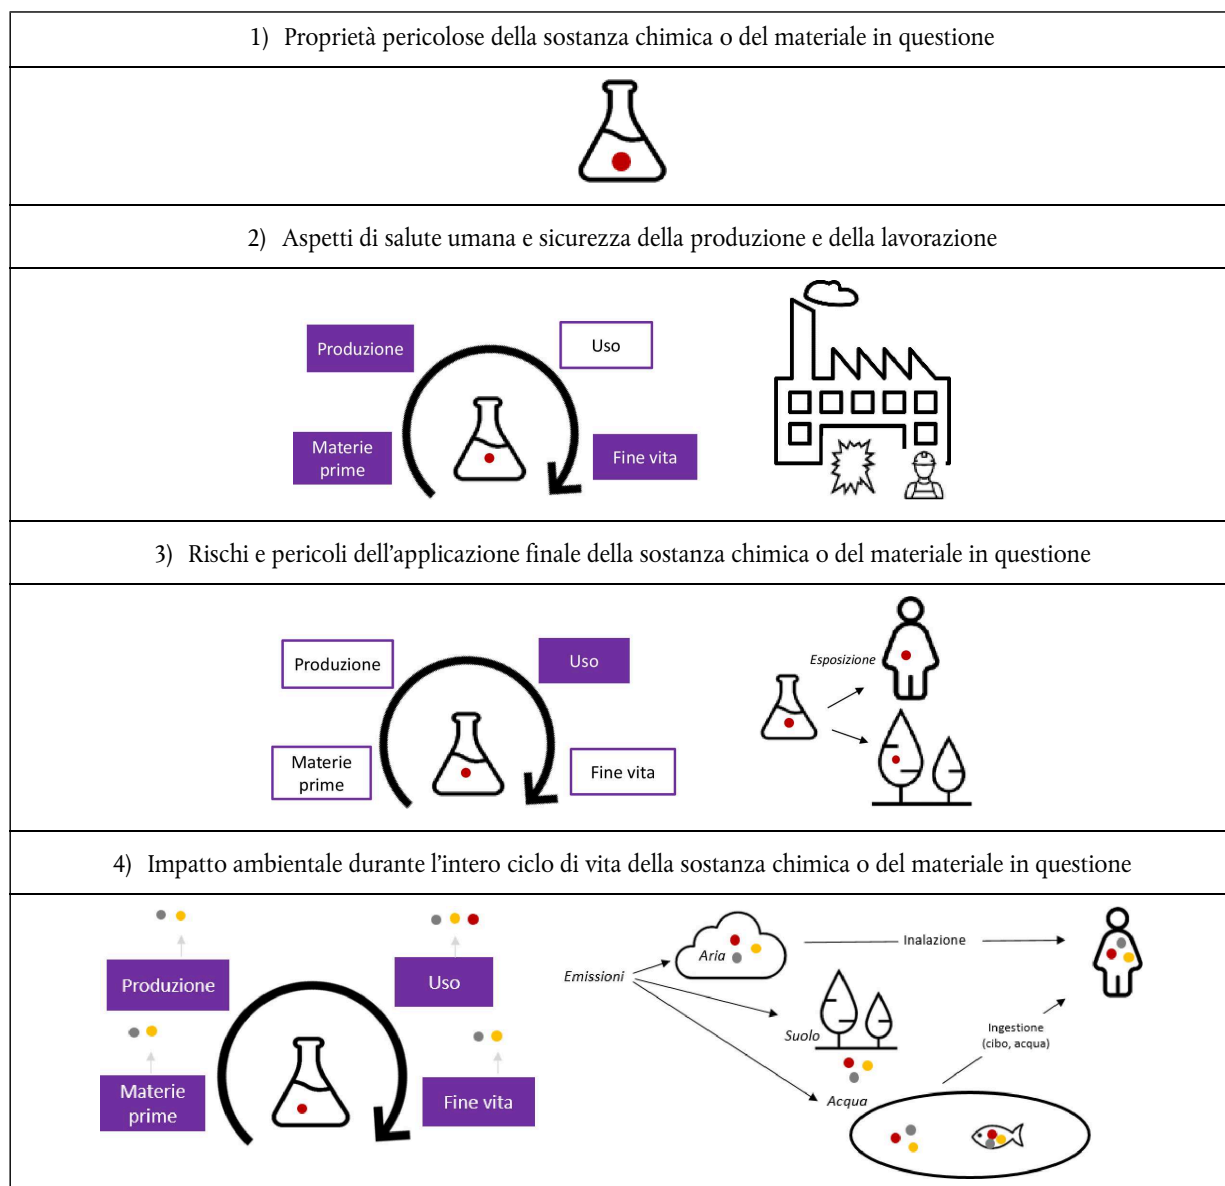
1) Proprietà pericolose della sostanza chimica o del materiale in questione

2) Aspetti di salute umana e sicurezza della produzione e della lavorazione

Produzione
Uso
Materie prime
Fine vita

3) Rischi e pericoli dell'applicazione finale della sostanza chimica o del materiale in questione

Produzione
Uso
Materie prime
Fine vita
Esposizione

4) Impatto ambientale durante l'intero ciclo di vita della sostanza chimica o del materiale in questione

Produzione
Uso
Materie prime
Fine vita
Emissioni
Aria
Inalazione
Suolo
Ingestione (cibo, acqua)
Acqua